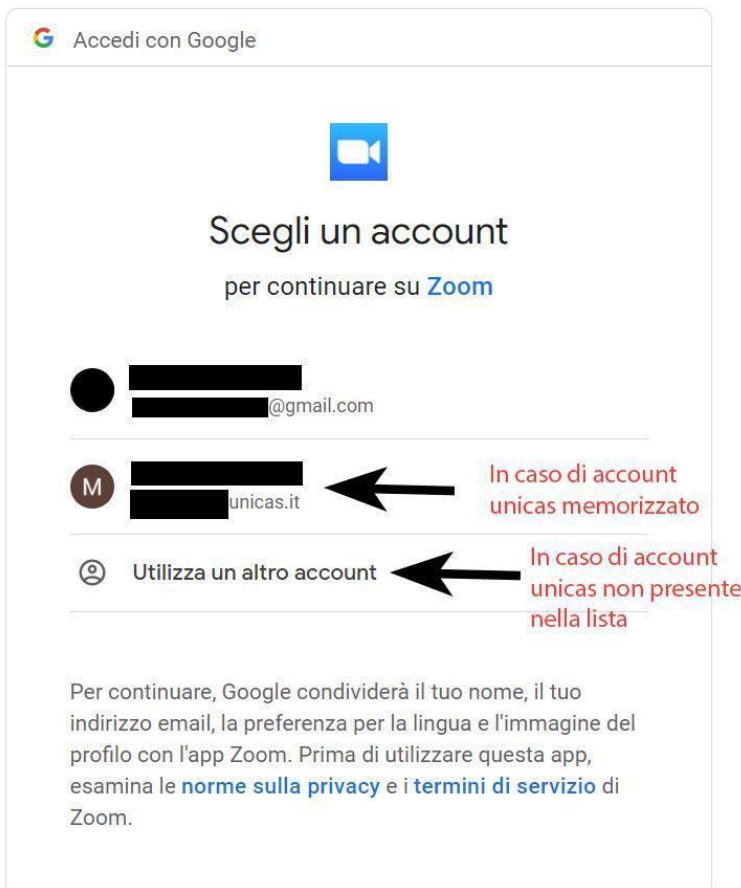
G Accedi con Google

Scegli un account

per continuare su Zoom

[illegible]
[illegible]@gmail.com

M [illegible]
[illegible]unicas.it

In caso di account unicas memorizzato

Utilizza un altro account

In caso di account unicas non presente nella lista

Per continuare, Google condividerà il tuo nome, il tuo indirizzo email, la preferenza per la lingua e l'immagine del profilo con l'app Zoom. Prima di utilizzare questa app, esamina le norme sulla privacy e i termini di servizio di Zoom.